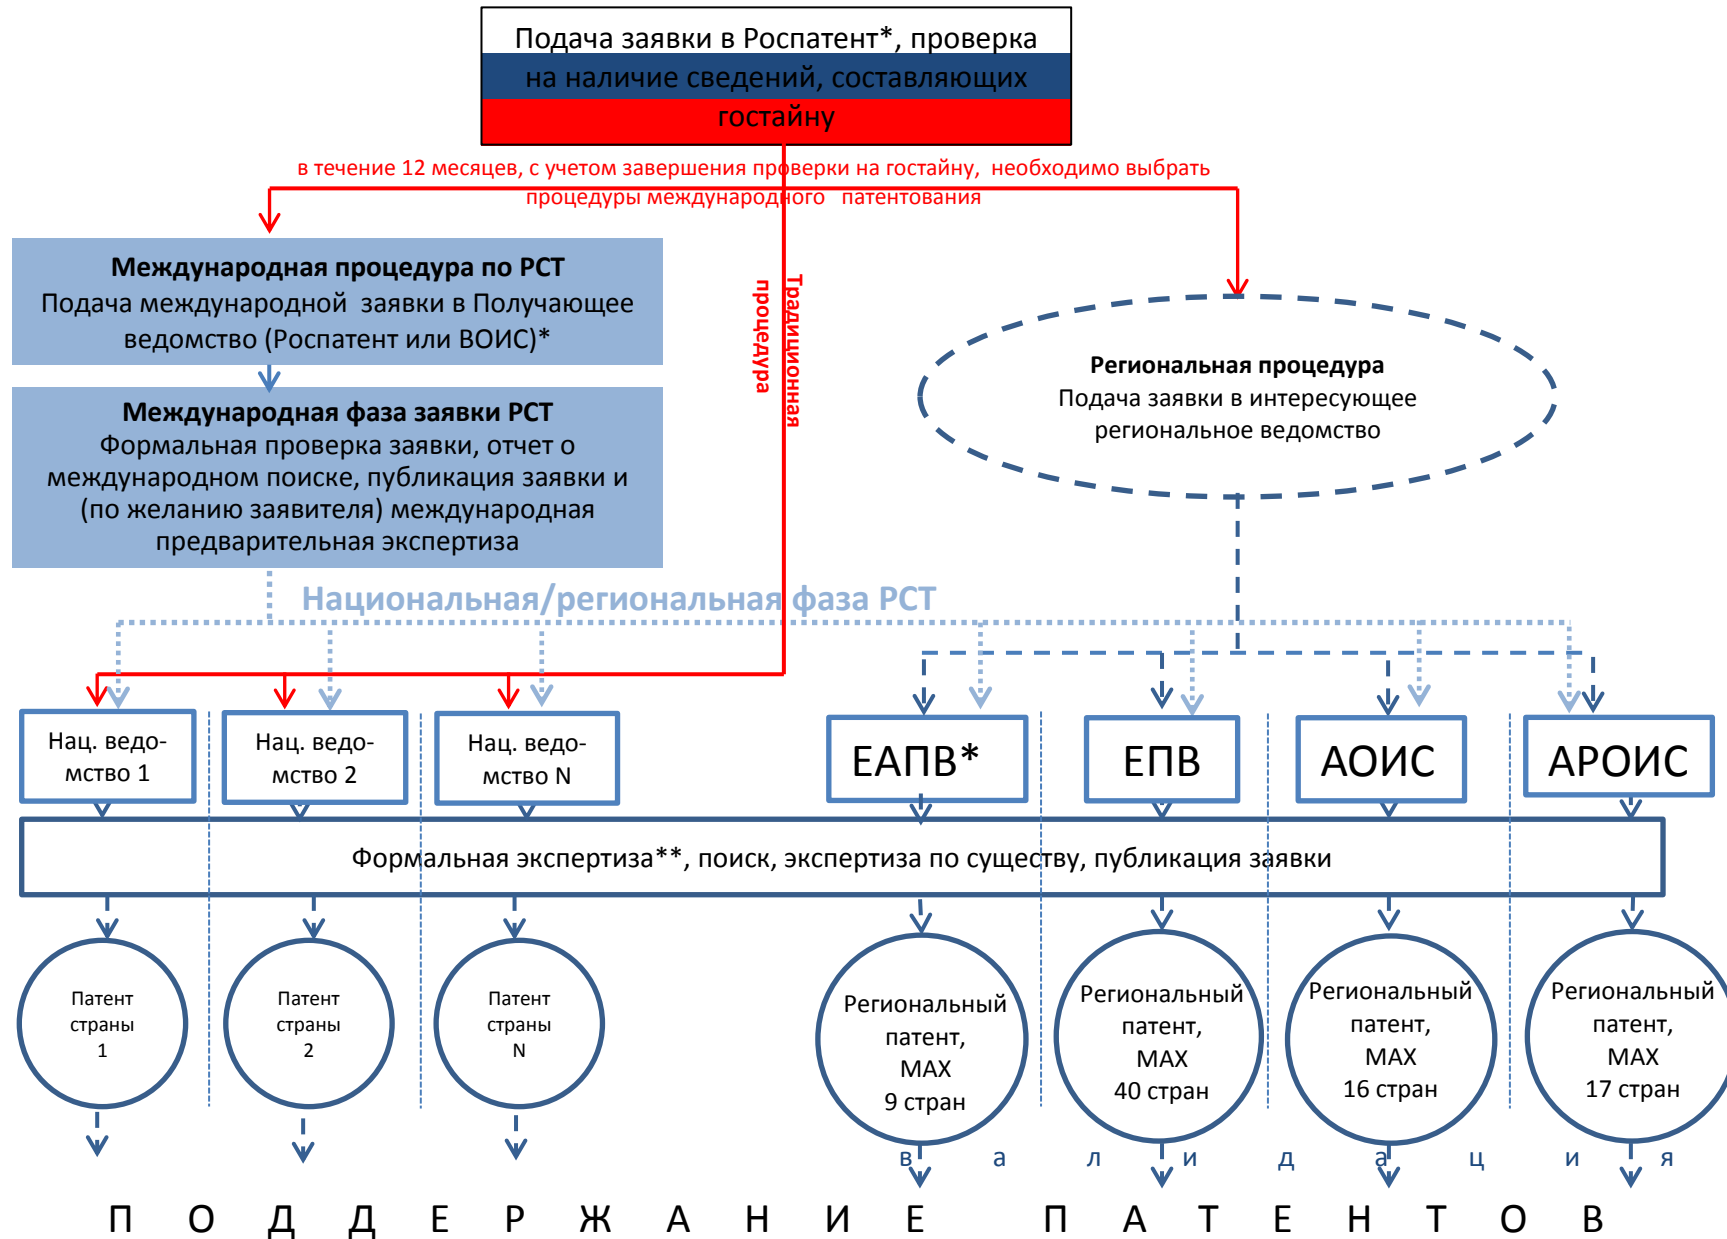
Подача заявки в Роспатент*, проверка на наличие сведений, составляющих гостайну

в течение 12 месяцев, с учетом завершения проверки на гостайну, необходимо выбрать процедуры международного патентования

Международная процедура по РСТ
Подача международной заявки в Получающее ведомство (Роспатент или ВОИС)*

Международная фаза заявки РСТ
Формальная проверка заявки, отчет о международном поиске, публикация заявки и (по желанию заявителя) международная предварительная экспертиза

Традиционная процедура

Региональная процедура
Подача заявки в интересующее региональное ведомство

Национальная/региональная фаза РСТ

Нац. ведомство 1

Нац. ведомство 2

Нац. ведомство N

ЕАПВ*

ЕПВ

АОИС

АРОИС

Формальная экспертиза**, поиск, экспертиза по существу, публикация заявки

Патент страны 1

Патент страны 2

Патент страны N

Региональный патент, MAX 9 стран

Региональный патент, MAX 40 стран

Региональный патент, MAX 16 стран

Региональный патент, MAX 17 стран

в а л и д а ц и я

П О Д Д Е Р Ж А Н И Е П А Т Е Н Т О В